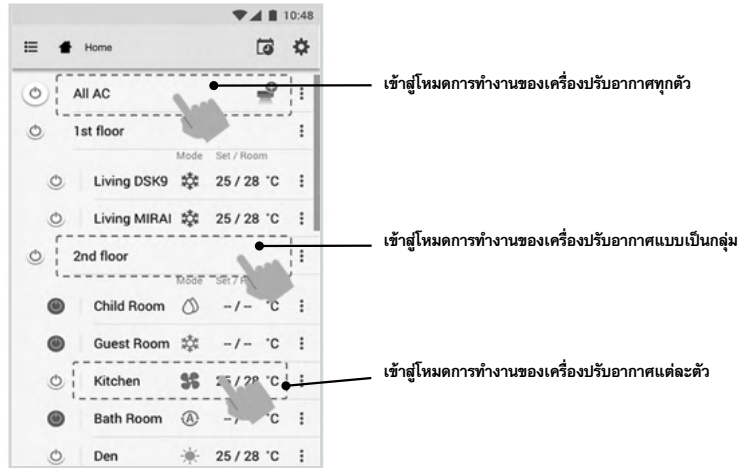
10:48

Home

All AC

1st floor

Mode Set / Room

Living DSK9 25 / 28 °C

Living MIRAI 25 / 28 °C

2nd floor

Mode Set / R

Child Room – / – °C

Guest Room – / – °C

Kitchen 25 / 28 °C

Bath Room – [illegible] °C

Den 25 / 28 °C

เข้าสู่โหมดการทำงานของเครื่องปรับอากาศทุกตัว

เข้าสู่โหมดการทำงานของเครื่องปรับอากาศแบบเป็นกลุ่ม

เข้าสู่โหมดการทำงานของเครื่องปรับอากาศแต่ละตัว